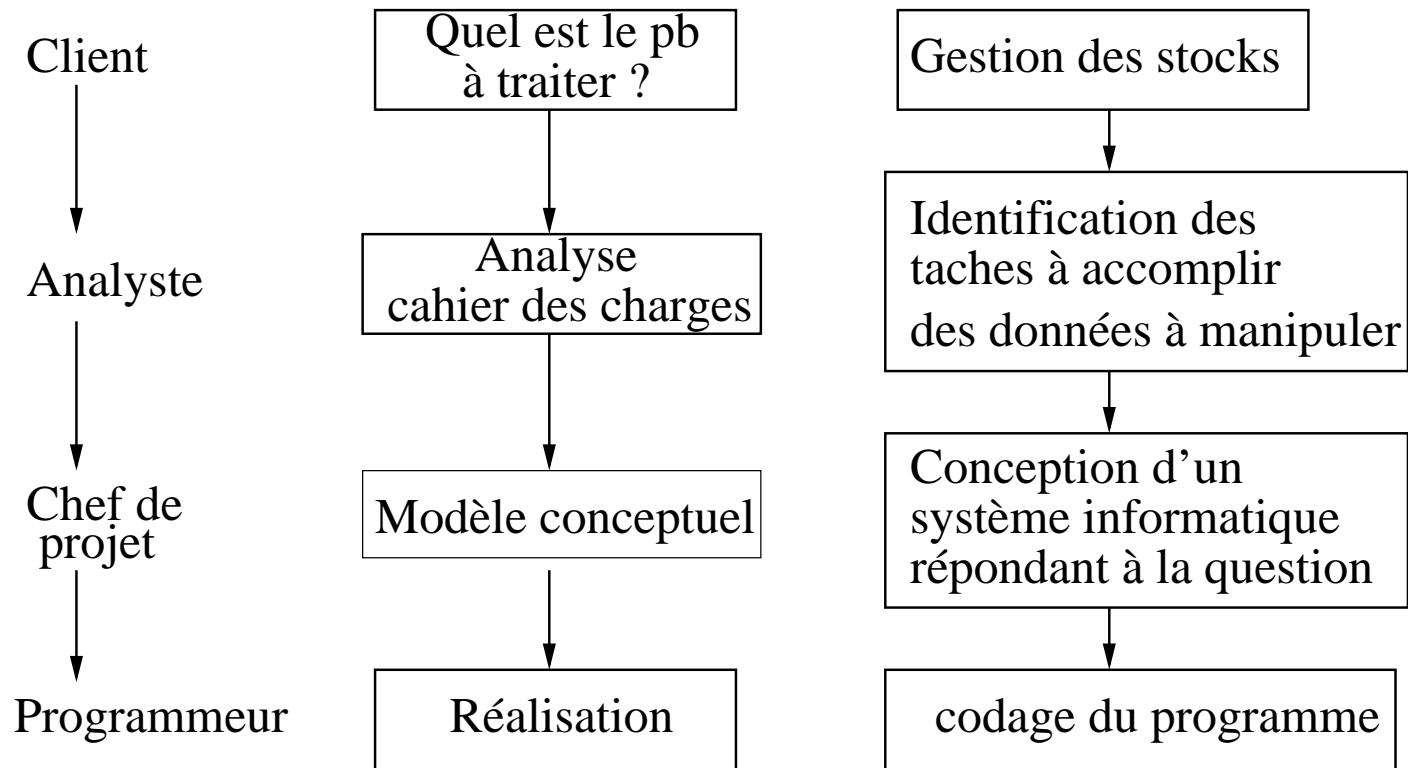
Client

Quel est le pb à traiter ?

Gestion des stocks

Analyste

Analyse cahier des charges

Identification des taches à accomplir des données à manipuler

Chef de projet

Modèle conceptuel

Conception d'un système informatique répondant à la question

Programmeur

Réalisation

codage du programme